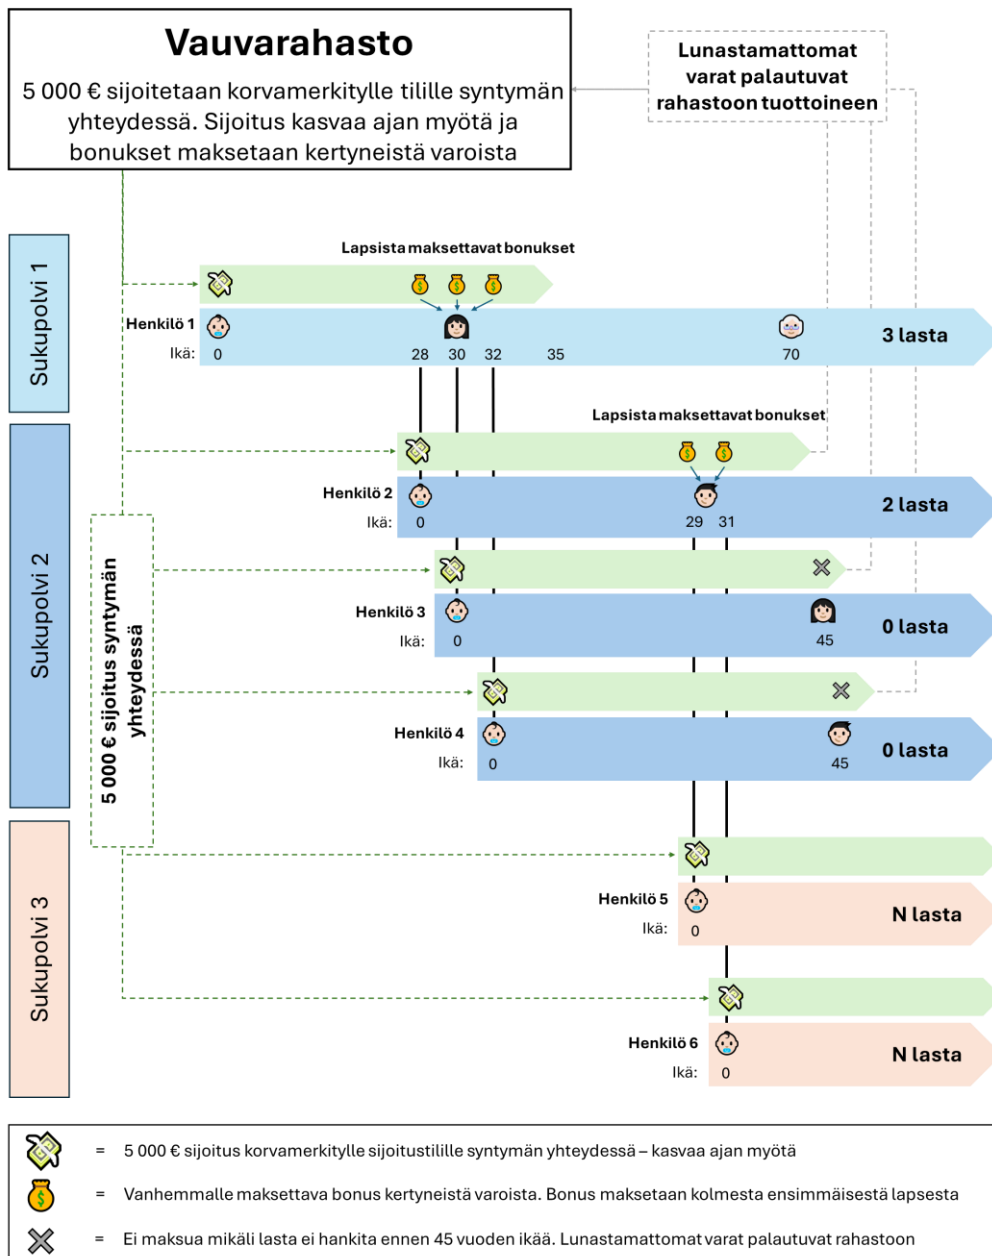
Vauvarahasto

5 000 € sijoitetaan korvamerkitylle tilille syntymän yhteydessä. Sijoitus kasvaa ajan myötä ja bonukset maksetaan kertyneistä varoista

Lunastamattomat varat palautuvat rahastoon tuottoineen

Sukupolvi 1

Lapsista maksettavat bonukset

Henkilö 1
Ikä: 0 28 30 32 35 70
3 lasta

Sukupolvi 2

5 000 € sijoitus syntymän yhteydessä

Lapsista maksettavat bonukset

Henkilö 2
Ikä: 0 29 31
2 lasta

Henkilö 3
Ikä: 0 45
0 lasta

Henkilö 4
Ikä: 0 45
0 lasta

Sukupolvi 3

Henkilö 5
Ikä: 0
N lasta

Henkilö 6
Ikä: 0
N lasta

= 5 000 € sijoitus korvamerkitylle sijoitustilille syntymän yhteydessä – kasvaa ajan myötä

= Vanhemmalle maksettava bonus kertyneistä varoista. Bonus maksetaan kolmesta ensimmäisestä lapsesta

= Ei maksua mikäli lasta ei hankita ennen 45 vuoden ikää. Lunastamattomat varat palautuvat rahastoon